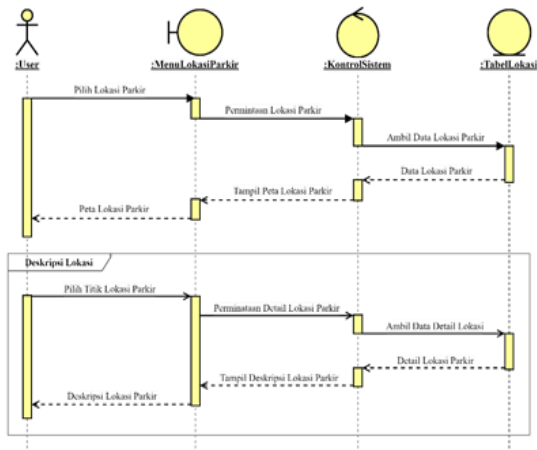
:User

:MenuLokasiParkir

:KontrolSistem

:TabelLokasi

Pilih Lokasi Parkir

Permintaan Lokasi Parkir

Ambil Data Lokasi Parkir

Data Lokasi Parkir

Tampil Peta Lokasi Parkir

Peta Lokasi Parkir

Deskripsi Lokasi

Pilih Titik Lokasi Parkir

Permintaan Detail Lokasi Parkir

Ambil Data Detail Lokasi

Detail Lokasi Parkir

Tampil Deskripsi Lokasi Parkir

Deskripsi Lokasi Parkir